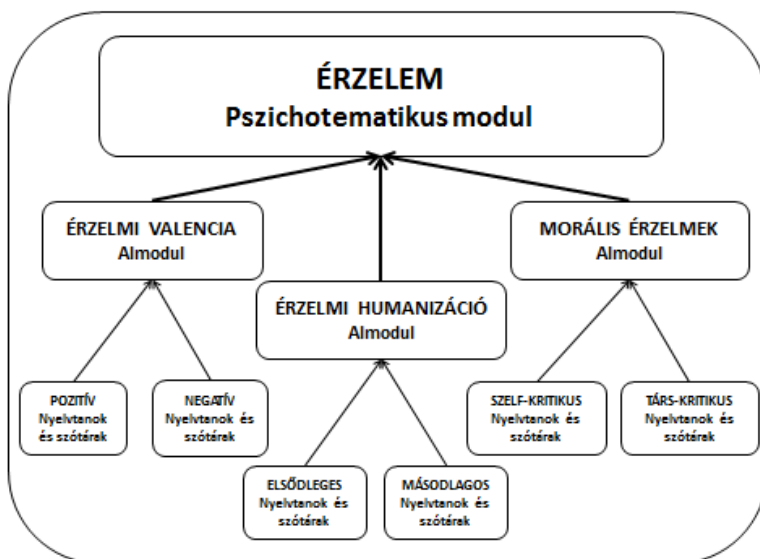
ÉRZELEM
Pszichotematikus modul

ÉRZELMI VALENCIA
Almodul

ÉRZELMI HUMANIZÁCIÓ
Almodul

MORÁLIS ÉRZELMEK
Almodul

POZITÍV
Nyelvtanok és szótárak

NEGATÍV
Nyelvtanok és szótárak

ELSŐDLEGES
Nyelvtanok és szótárak

MÁSODLAGOS
Nyelvtanok és szótárak

SZELF-KRITIKUS
Nyelvtanok és szótárak

TÁRS-KRITIKUS
Nyelvtanok és szótárak